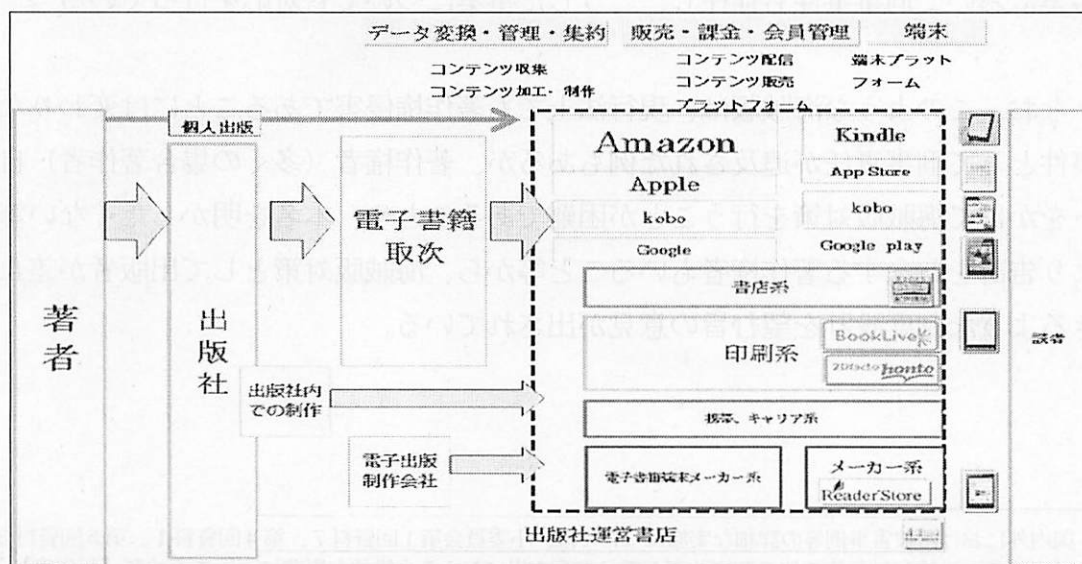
データ変換・管理・集約　販売・課金・会員管理　端末

コンテンツ収集
コンテンツ加工・制作

コンテンツ配信
コンテンツ販売
プラットフォーム

端末プラット
フォーム

個人出版

著者

出版社

電子書籍
取次

Amazon
Kindle
Apple
App Store
kobo
kobo
Google
Google play

書店系

BookLive
honto
印刷系

出版社内
での制作

携帯、キャリア系

電子出版
制作会社

電子書籍端末メーカー系

メーカー系
Reader Store

出版社運営書店

読者